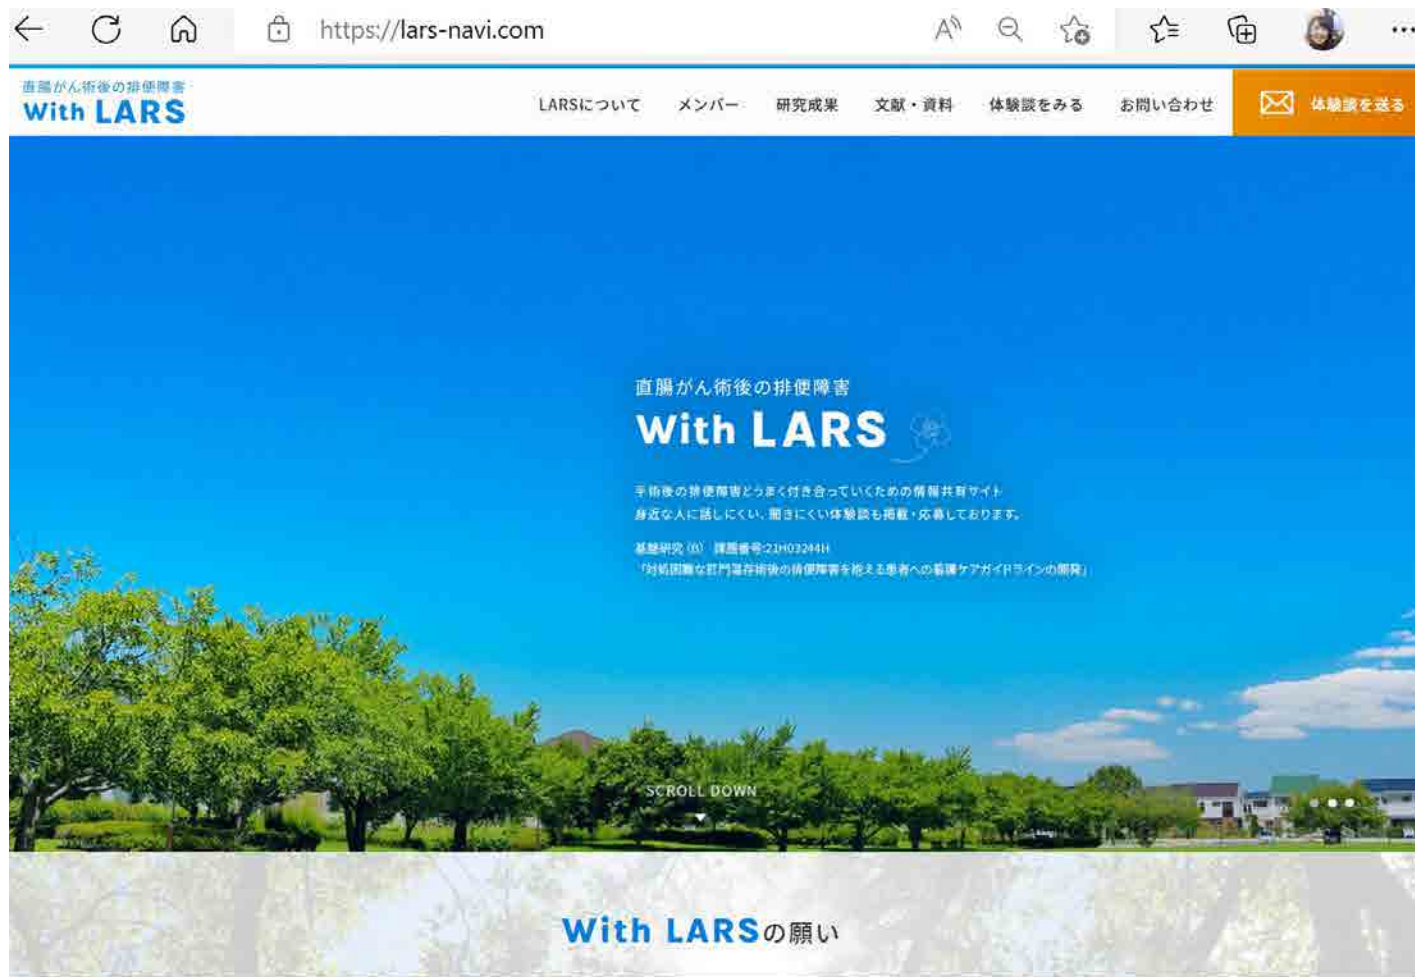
https://lars-navi.com

直腸がん術後の排便障害
With LARS

LARSについて　メンバー　研究成果　文献・資料　体験談をみる　お問い合わせ　体験談を送る

直腸がん術後の排便障害
With LARS

手術後の排便障害とうまく付き合っていくための情報共有サイト
身近な人に話しにくい、聞きにくい体験談も掲載・応募しております。

基盤研究（B）課題番号:21H03244H
「対処困難な肛門温存術後の排便障害を抱える患者への看護ケアガイドラインの開発」

SCROLL DOWN

With LARSの願い